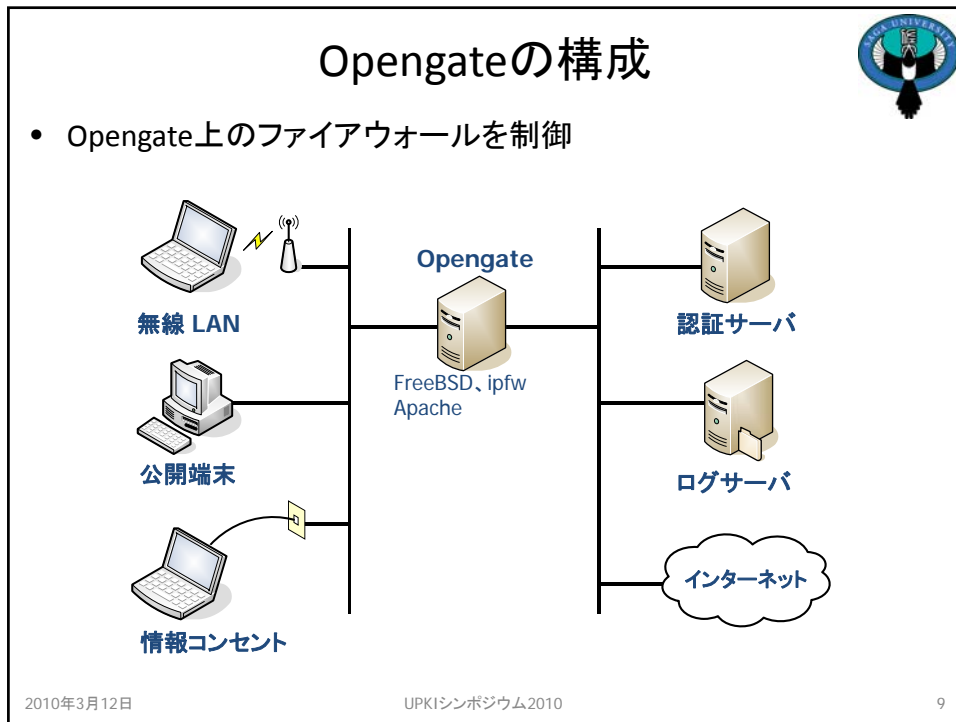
Opengateの構成

SAGA UNIVERSITY

• Opengate上のファイアウォールを制御

無線 LAN

Opengate

FreeBSD、ipfw
Apache

認証サーバ

公開端末

ログサーバ

情報コンセント

インターネット

2010年3月12日

UPKIシンポジウム2010

9